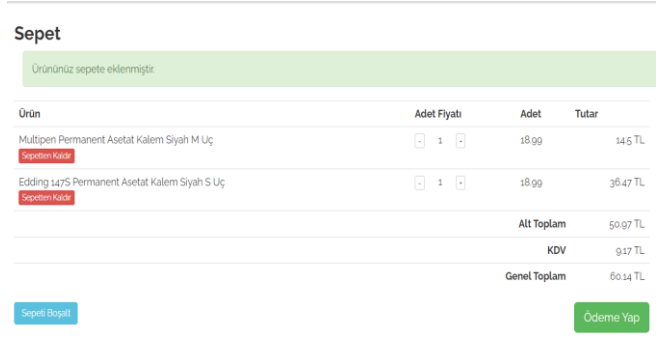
Sepet

Ürününüz sepete eklenmiştir.

| Ürün | Adet Fiyatı | Adet | Tutar |
|---|---|---|---|
| Multipen Permanent Asetat Kalem Siyah M Uç Sepetten Kaldır | - 1 + | 18.99 | 14.5 TL |
| Edding 147S Permanent Asetat Kalem Siyah S Uç Sepetten Kaldır | - 1 + | 18.99 | 36.47 TL |
| | | Alt Toplam | 50.97 TL |
| | | KDV | 9.17 TL |
| | | Genel Toplam | 60.14 TL |

Sepeti Boşalt

Ödeme Yap